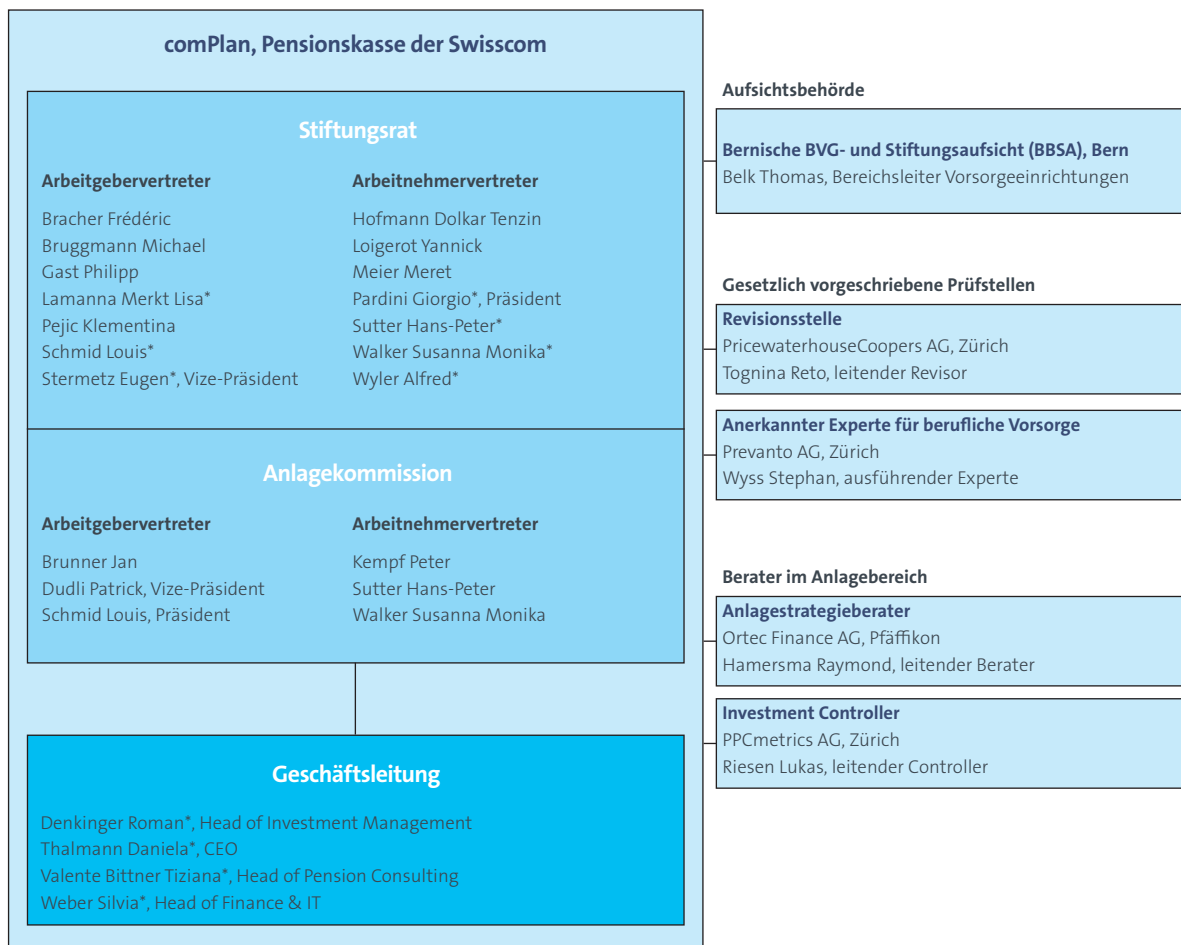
comPlan, Pensionskasse der Swisscom

Stiftungsrat

Arbeitgebervertreter
Bracher Frédéric
Bruggmann Michael
Gast Philipp
Lamanna Merkt Lisa*
Pejic Klementina
Schmid Louis*
Stermetz Eugen*, Vize-Präsident

Arbeitnehmervertreter
Hofmann Dolkar Tenzin
Loigerot Yannick
Meier Meret
Pardini Giorgio*, Präsident
Sutter Hans-Peter*
Walker Susanna Monika*
Wyler Alfred*

Anlagekommission

Arbeitgebervertreter
Brunner Jan
Dudli Patrick, Vize-Präsident
Schmid Louis, Präsident

Arbeitnehmervertreter
Kempf Peter
Sutter Hans-Peter
Walker Susanna Monika

Geschäftsleitung

Denkinger Roman*, Head of Investment Management
Thalmann Daniela*, CEO
Valente Bittner Tiziana*, Head of Pension Consulting
Weber Silvia*, Head of Finance & IT

Aufsichtsbehörde

Bernische BVG- und Stiftungsaufsicht (BBSA), Bern
Belk Thomas, Bereichsleiter Vorsorgeeinrichtungen

Gesetzlich vorgeschriebene Prüfstellen

Revisionsstelle
PricewaterhouseCoopers AG, Zürich
Tognina Reto, leitender Revisor

Anerkannter Experte für berufliche Vorsorge
Prevanto AG, Zürich
Wyss Stephan, ausführender Experte

Berater im Anlagebereich

Anlagestrategieberater
Ortec Finance AG, Pfäffikon
Hamersma Raymond, leitender Berater

Investment Controller
PPCmetrics AG, Zürich
Riesen Lukas, leitender Controller